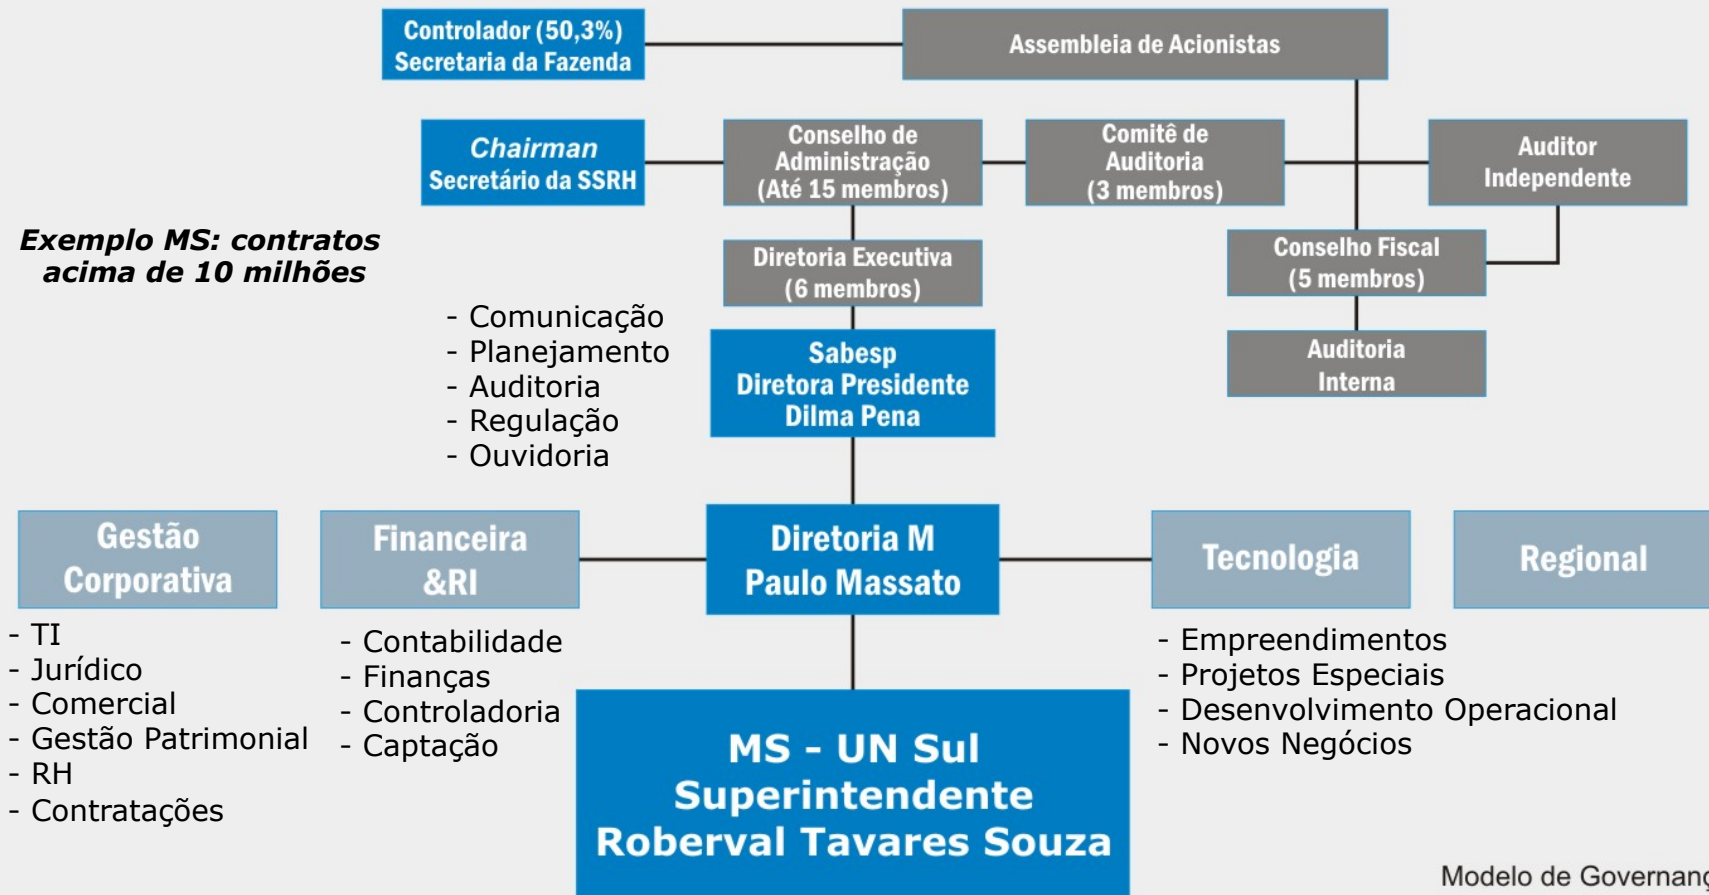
Controlador (50,3%)
Secretaria da Fazenda

Assembleia de Acionistas

Chairman
Secretário da SSRH

Conselho de Administração (Até 15 membros)

Comitê de Auditoria (3 membros)

Auditor Independente

Exemplo MS: contratos acima de 10 milhões

Diretoria Executiva (6 membros)

Conselho Fiscal (5 membros)

- Comunicação
- Planejamento
- Auditoria
- Regulação
- Ouvidoria

Sabesp
Diretora Presidente
Dilma Pena

Auditoria Interna

Gestão Corporativa

Financeira &RI

Diretoria M
Paulo Massato

Tecnologia

Regional

- TI
- Jurídico
- Comercial
- Gestão Patrimonial
- RH
- Contratações

- Contabilidade
- Finanças
- Controladoria
- Captação

- Empreendimentos
- Projetos Especiais
- Desenvolvimento Operacional
- Novos Negócios

MS - UN Sul
Superintendente
Roberval Tavares Souza

Modelo de Governan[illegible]